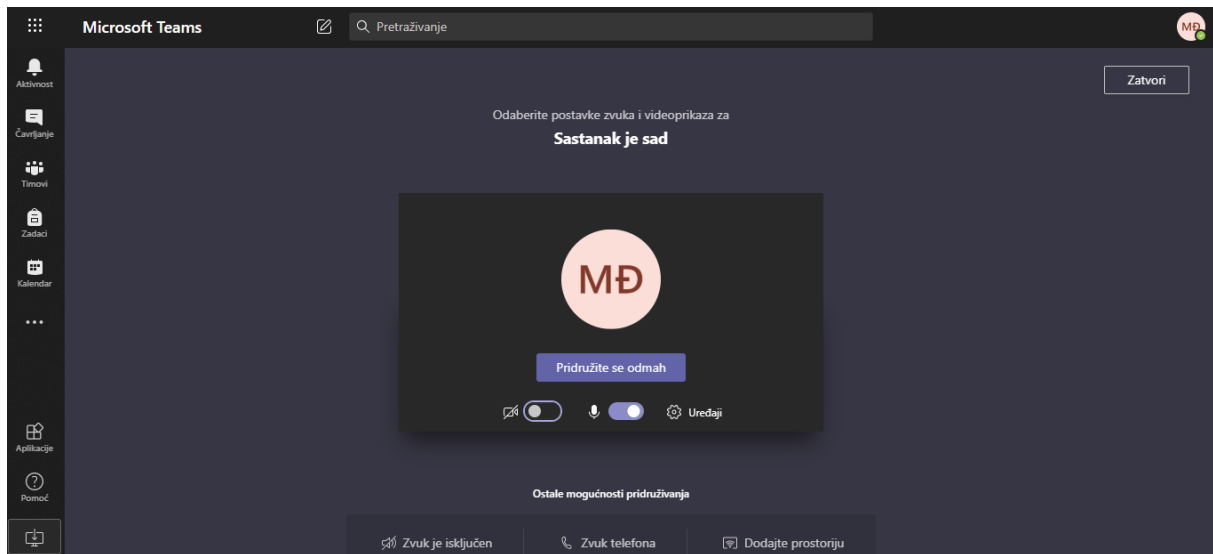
Microsoft Teams

Pretraživanje

MĐ

Aktivnost

Čavrljanje

Timovi

Zadaci

Kalendar

...

Aplikacije

Pomoć

Zatvori

Odaberite postavke zvuka i videoprikaza za

Sastanak je sad

MĐ

Pridružite se odmah

Uređaji

Ostale mogućnosti pridruživanja

Zvuk je isključen

Zvuk telefona

Dodajte prostoriju